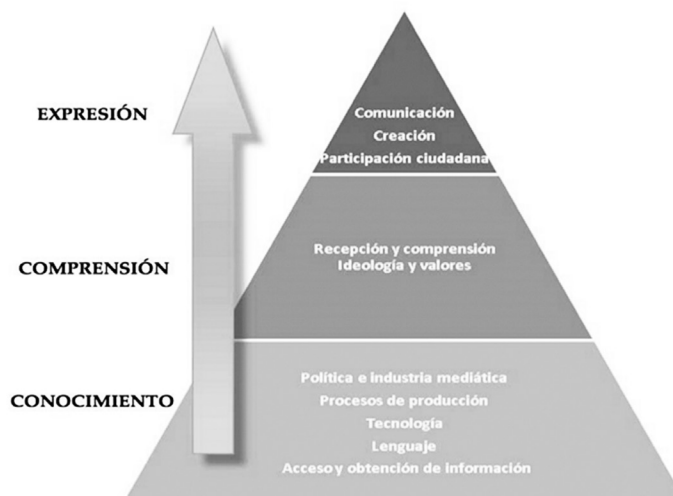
EXPRESIÓN

Comunicación
Creación
Participación ciudadana

COMPRENSIÓN

Recepción y comprensión
Ideología y valores

CONOCIMIENTO

Política e industria mediática
Procesos de producción
Tecnología
Lenguaje
Accesoy obtención de información